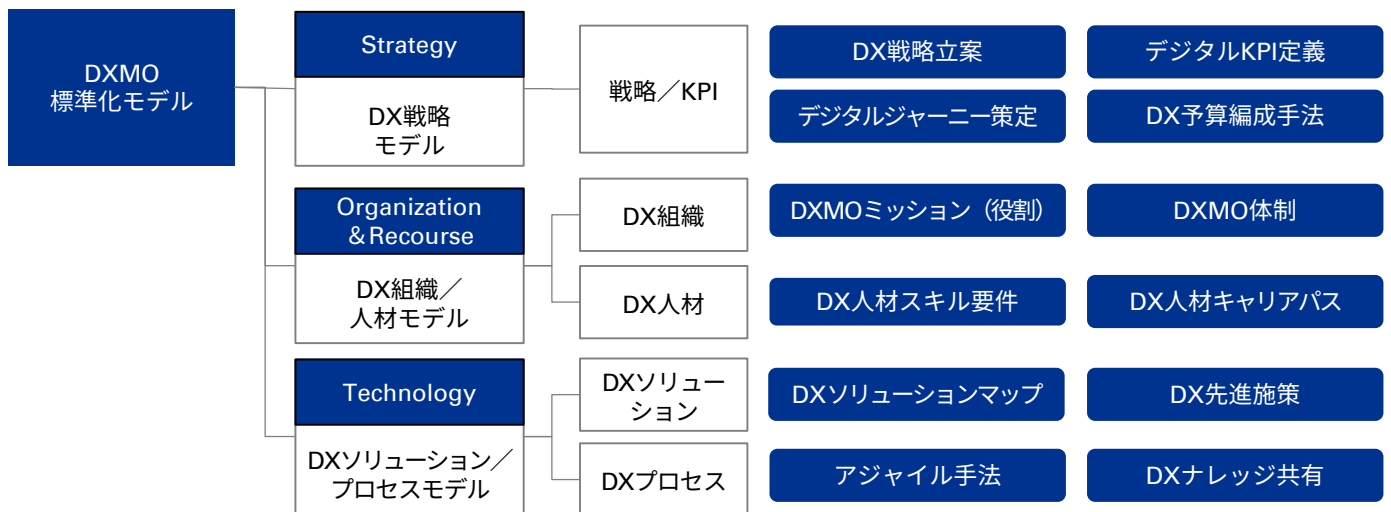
DXMO
標準化モデル

Strategy

DX戦略
モデル

Organization
＆Recourse

DX組織／
人材モデル

Technology

DXソリューション／
プロセスモデル

戦略／KPI

DX組織

DX人材

DXソリュー
ション

DXプロセス

DX戦略立案

デジタルKPI定義

デジタルジャーニー策定

DX予算編成手法

DXMOミッション（役割）

DXMO体制

DX人材スキル要件

DX人材キャリアパス

DXソリューションマップ

DX先進施策

アジャイル手法

DXナレッジ共有